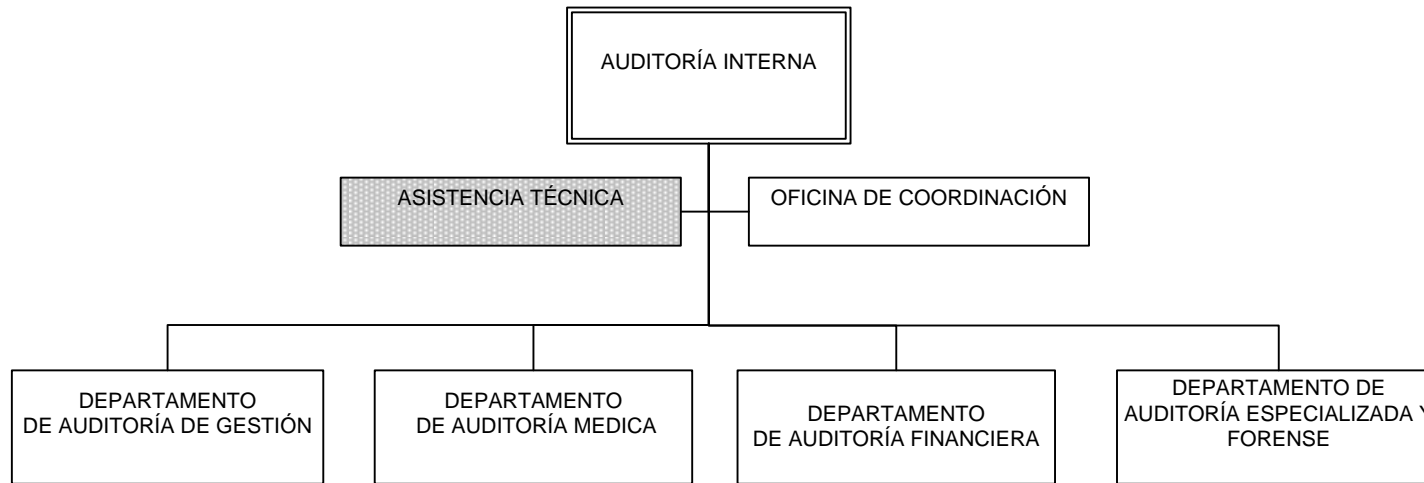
AUDITORÍA INTERNA

ASISTENCIA TÉCNICA

OFICINA DE COORDINACIÓN

DEPARTAMENTO DE AUDITORÍA DE GESTIÓN

DEPARTAMENTO DE AUDITORÍA MEDICA

DEPARTAMENTO DE AUDITORÍA FINANCIERA

DEPARTAMENTO DE AUDITORÍA ESPECIALIZADA Y FORENSE